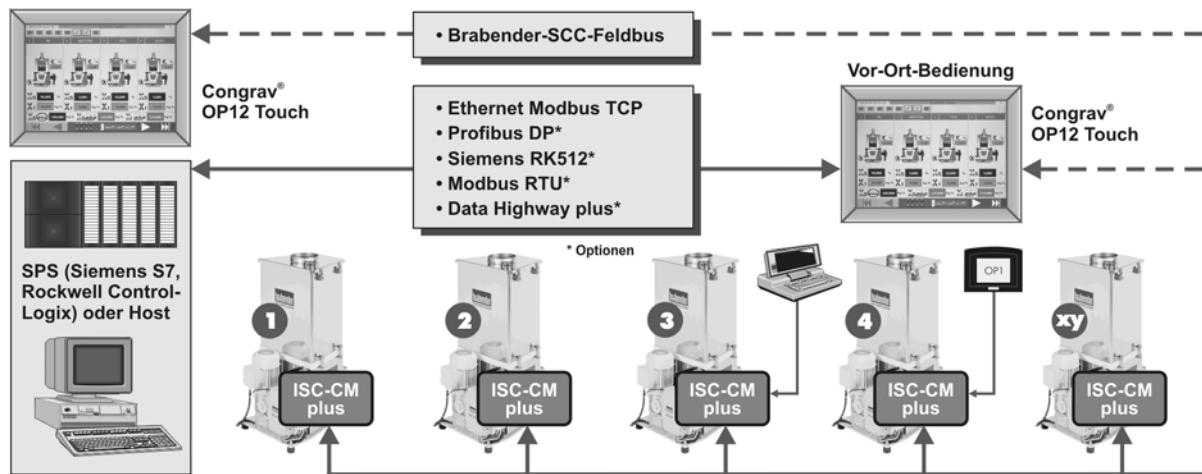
• Brabender-SCC-Feldbus

Congrav®
OP12 Touch

Vor-Ort-Bedienung

• Ethernet Modbus TCP
• Profibus DP*
• Siemens RK512*
• Modbus RTU*
• Data Highway plus*

Congrav®
OP12 Touch

* Optionen

SPS (Siemens S7, Rockwell Control-Logix) oder Host

OP1

1
ISC-CM plus

2
ISC-CM plus

3
ISC-CM plus

4
ISC-CM plus

xy
ISC-CM plus